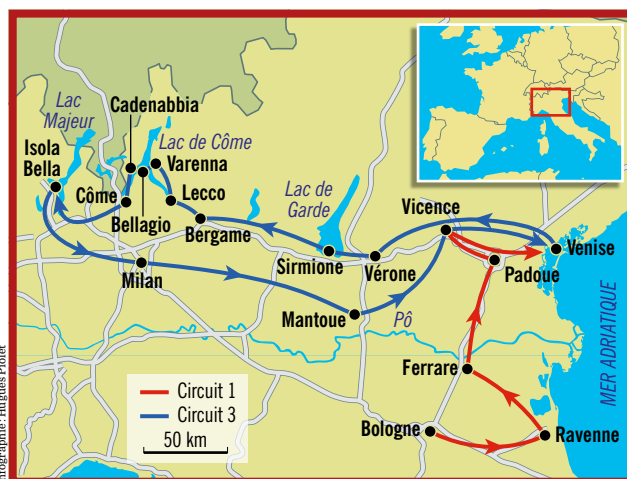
Lac Majeur
Cadenabbia
Lac de Côme
Varenna
Isola Bella
Côme
Bellagio
Lecco
Bergame
Lac de Garde
Vicence
Venise
Sirmione
Vérone
Padoue
Milan
Mantoue
Pô
MER ADRIATIQUE
Ferrare
Circuit 1
Circuit 3
50 km
Bologne
Ravenne
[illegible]ographie : Hugues Piolet